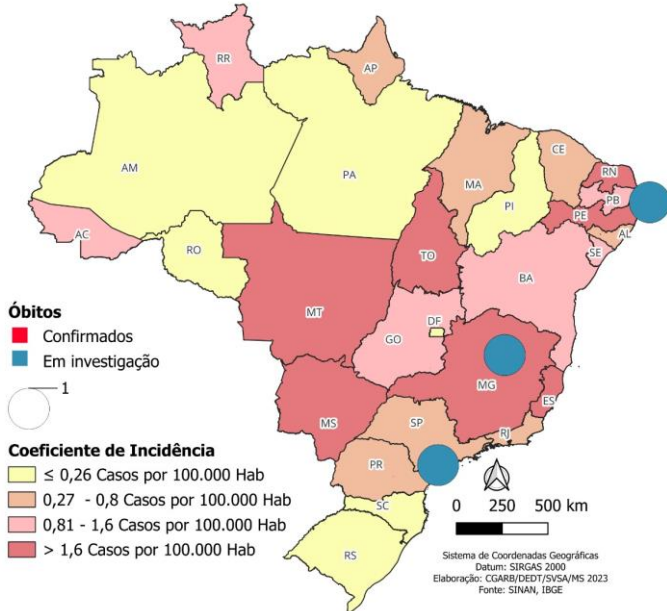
RR
AP
AM
PA
MA
CE
RN
PB
PI
PE
AL
SE
AC
RO
TO
BA
MT
DF
GO
MG
ES
MS
SP
RJ
PR
SC
RS

Óbitos
Confirmados
Em investigação
1

Coeficiente de Incidência
≤ 0,26 Casos por 100.000 Hab
0,27 - 0,8 Casos por 100.000 Hab
0,81 - 1,6 Casos por 100.000 Hab
> 1,6 Casos por 100.000 Hab

0 250 500 km

Sistema de Coordenadas Geográficas
Datum: SIRGAS 2000
Elaboração: CGARB/DEDT/SVSA/MS 2023
Fonte: SINAN, IBGE